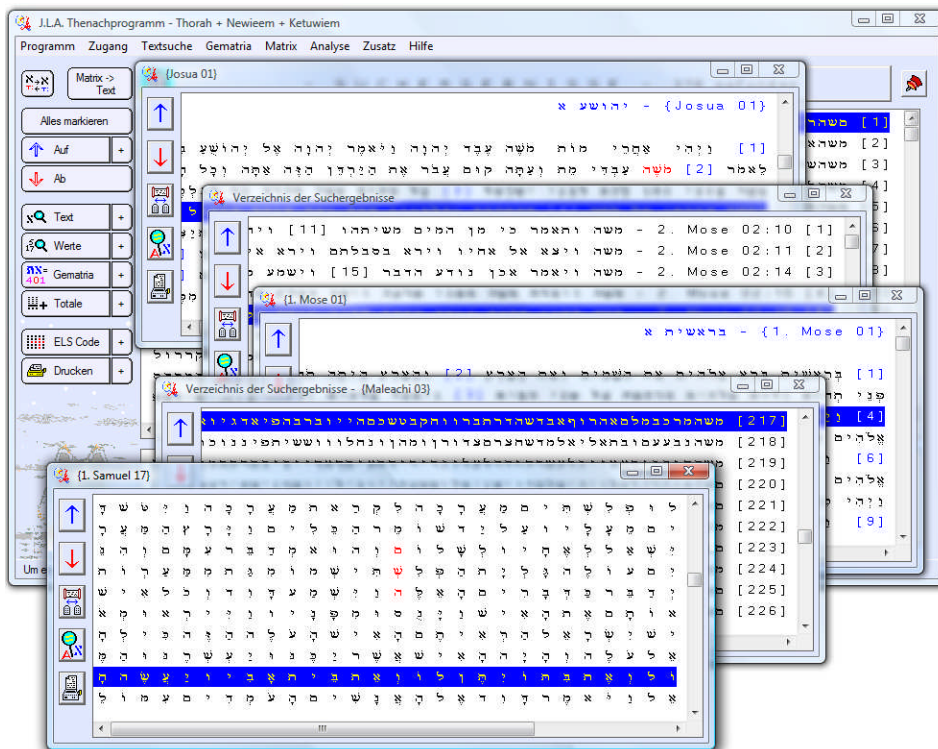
J.L.A. Thenachprogramm - Thorah + Newieem + Ketuwiem

Programm Zugang Textsuche Gematria Matrix Analyse Zusatz Hilfe

Matrix -> Text

Alles markieren

Auf +

Ab +

Text +

Werte +

Gematria +

Totale +

ELS Code +

Drucken +

Um e

{Josua 01}

יהושע א - {Josua 01}

[1] וַיְהִי אַחֲרֵי מוֹת מֹשֶׁה עֶבֶד יְהוָה וַיֹּאמֶר יְהוָה אֶל יְהוֹשֻׁעַ בִּן

לֵאמֹר [2] מֹשֶׁה עַבְדִּי מֵת וְעַתָּה קוּם עֲבֹר אֶת הַיַּרְדֵּן הַזֶּה אַתָּה וְכָל הָ

[1] משה

[2] משה

[3] משה

Verzeichnis der Suchergebnisse

[1] 2. Mose 02:10 - משה ותאמר כי מן המים משיתהו [11] ויה

[2] 2. Mose 02:11 - משה ויצא אל אחיו וירא בסבלתם וירא א

[3] 2. Mose 02:14 - משה ויאמר אכן נודע הדבר [15] וישמע

{1. Mose 01}

בראשית א - {1. Mose 01}

[1] בְּרֵאשִׁית בָּרָא אֱלֹהִים אֵת הַשָּׁמַיִם וְאֵת הָאָרֶץ [2] וְהָאָרֶץ

Verzeichnis der Suchergebnisse - {Maleachi 03}

[217] משהמרכבמלאהרוףאבדשהדרחברוהקבטשכהביויברבהפיאדגיוא

[218] משהנבעצעובהאלימלדשהצרפצדורוםהחובלחלווישעחיםי

[219]

[220]

[221]

[222]

[223]

[224]

[225]

[226]

{1. Samuel 17}